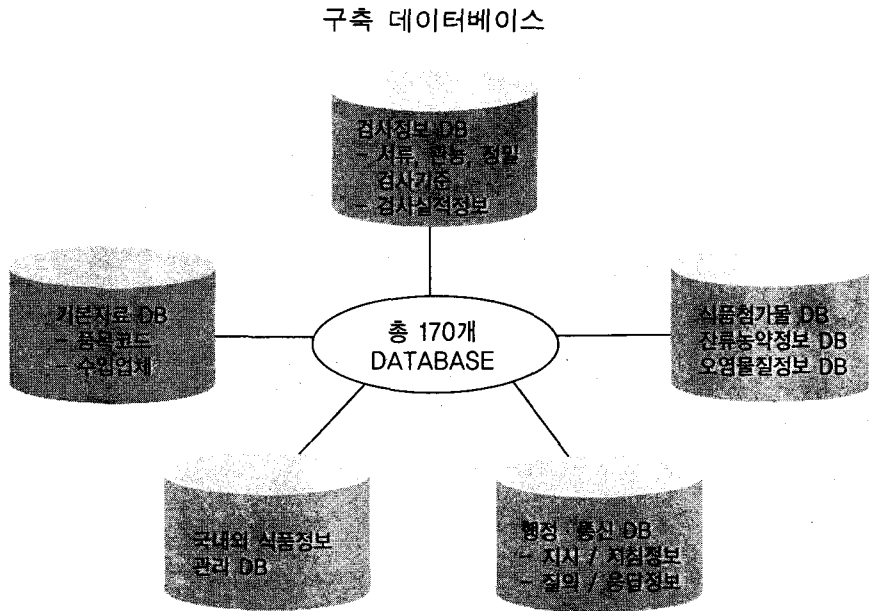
구축 데이터베이스

검사정보 DB
- 서류, 관능, 정밀 검사기준
- 검사실적정보

기본자료 DB
- 품목코드
- 수입업체

총 170개 DATABASE

식품첨가물 DB
잔류농약정보 DB
오염물질정보 DB

국내외 식품정보 관리 DB

행정 통신 DB
- 지시 / 지침정보
- 질의 / 응답정보